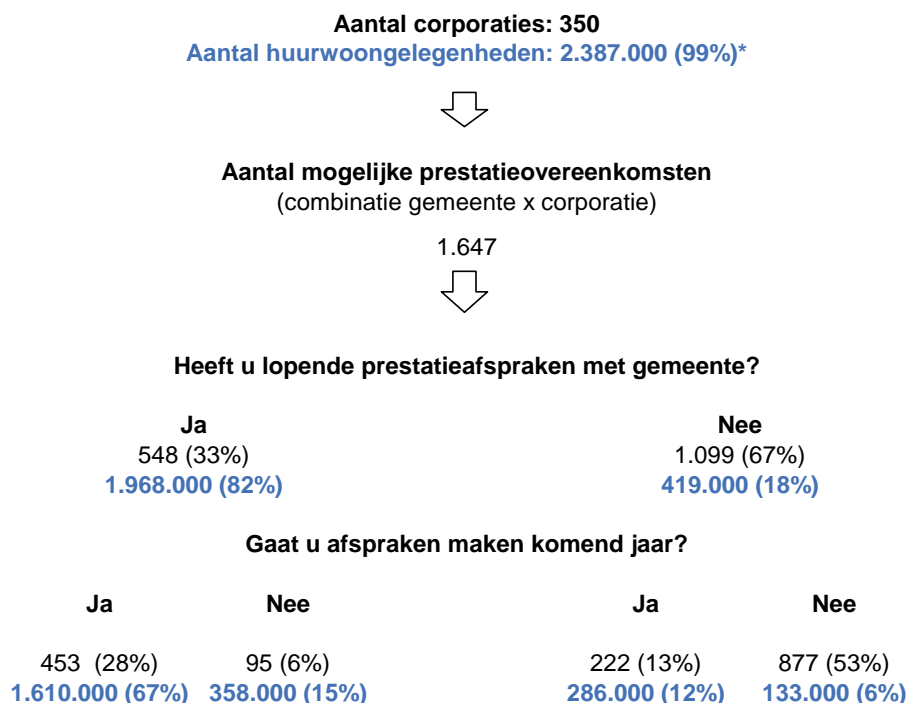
**Aantal corporaties: 350**
**Aantal huurwoongelegenheden: 2.387.000 (99%)***

**Aantal mogelijke prestatieovereenkomsten**
(combinatie gemeente x corporatie)

1.647

**Heeft u lopende prestatieafspraken met gemeente?**

**Ja**
548 (33%)
**1.968.000 (82%)**

**Nee**
1.099 (67%)
**419.000 (18%)**

**Gaat u afspraken maken komend jaar?**

**Ja**
453 (28%)
**1.610.000 (67%)**

**Nee**
95 (6%)
**358.000 (15%)**

**Ja**
222 (13%)
**286.000 (12%)**

**Nee**
877 (53%)
**133.000 (6%)**